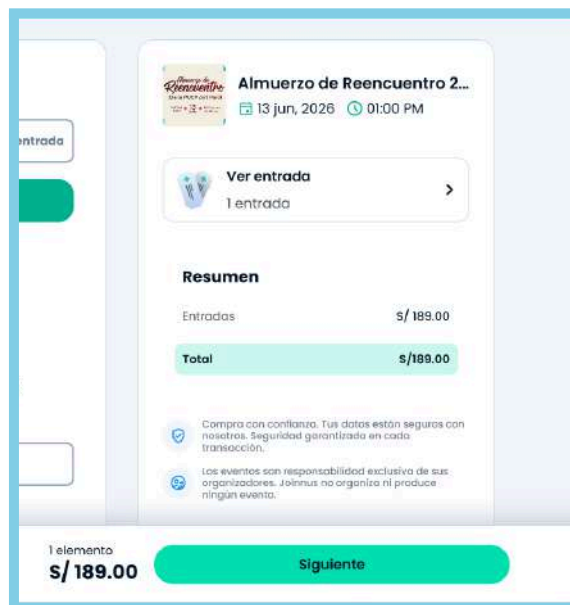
ntrada

Almuerzo de Reencuentro 2...
13 jun, 2026 01:00 PM

Ver entrada
1 entrada

Resumen

Entradas S/ 189.00

Total S/189.00

Compra con confianza. Tus datos están seguros con nosotros. Seguridad garantizada en cada transacción.

Los eventos son responsabilidad exclusiva de sus organizadores. Joinnus no organiza ni produce ningún evento.

1 elemento
S/ 189.00

Siguiente